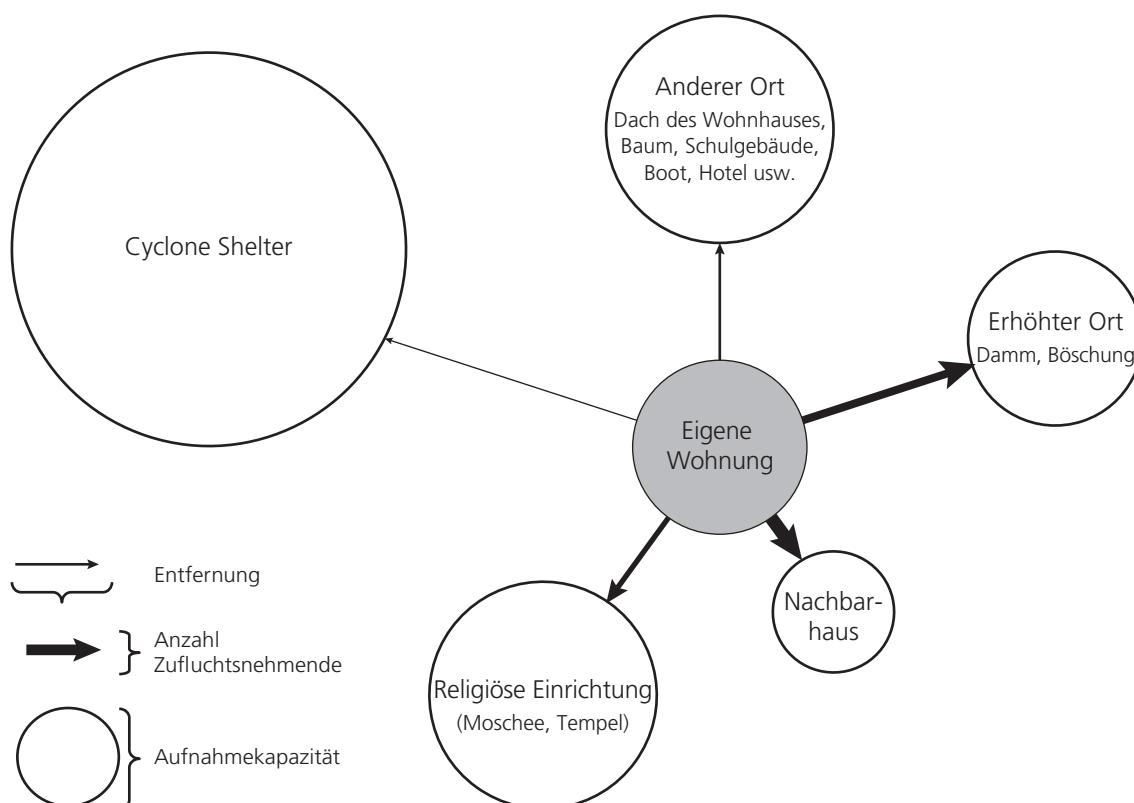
Anderer Ort
Dach des Wohnhauses, Baum, Schulgebäude, Boot, Hotel usw.

Cyclone Shelter

Erhöhter Ort
Damm, Böschung

Eigene Wohnung

Nachbarhaus

Religiöse Einrichtung
(Moschee, Tempel)

Entfernung

Anzahl Zufluchtsnehmende

Aufnahmekapazität